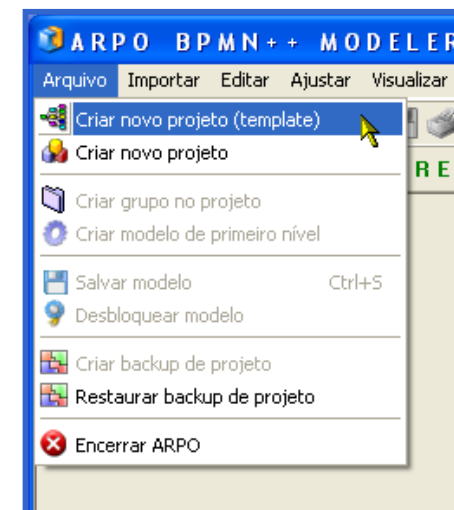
ARPO BPMN++ MODELER

Arquivo Importar Editar Ajustar Visualizar

Criar novo projeto (template)
Criar novo projeto

Criar grupo no projeto
Criar modelo de primeiro nível

Salvar modelo Ctrl+S
Desbloquear modelo

Criar backup de projeto
Restaurar backup de projeto

Encerrar ARPO

RE